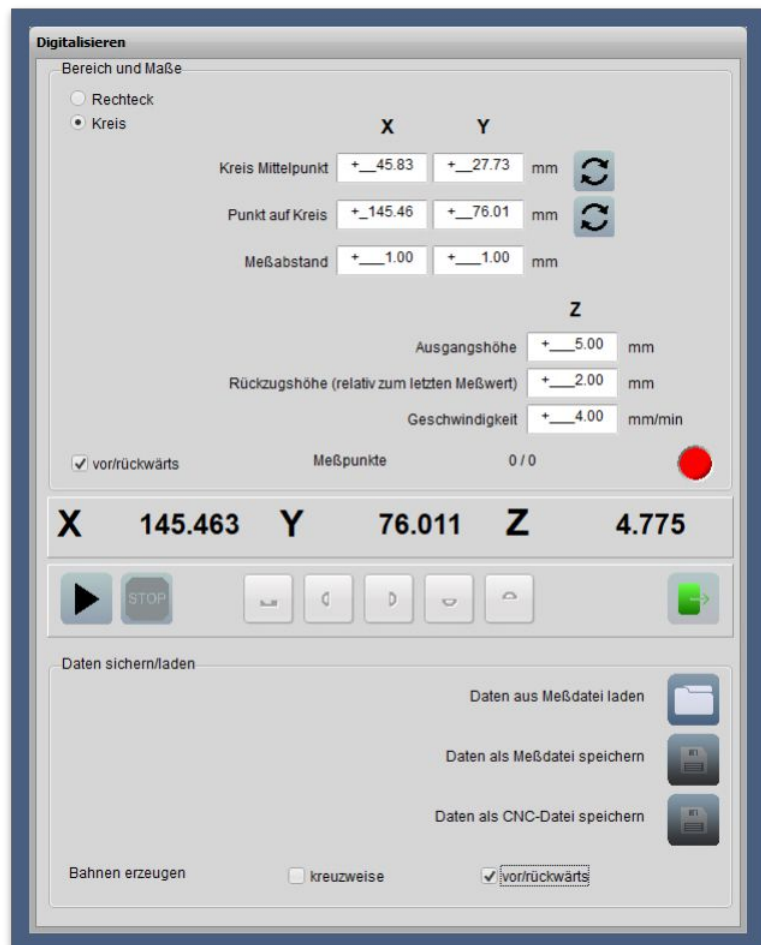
Digitalisieren

Bereich und Maße

Rechteck
Kreis

| | X | Y | |
|---|---|---|---|
| Kreis Mittelpunkt | +__45.83 | +__27.73 | mm |
| Punkt auf Kreis | +_145.46 | +__76.01 | mm |
| Meßabstand | +___1.00 | +___1.00 | mm |

| | Z | |
|---|---|---|
| Ausgangshöhe | +___5.00 | mm |
| Rückzugshöhe (relativ zum letzten Meßwert) | +___2.00 | mm |
| Geschwindigkeit | +___4.00 | mm/min |

✓ vor/rückwärts Meßpunkte 0 / 0

X 145.463 Y 76.011 Z 4.775

STOP

Daten sichern/laden

Daten aus Meßdatei laden

Daten als Meßdatei speichern

Daten als CNC-Datei speichern

Bahnen erzeugen kreuzweise ✓ vor/rückwärts